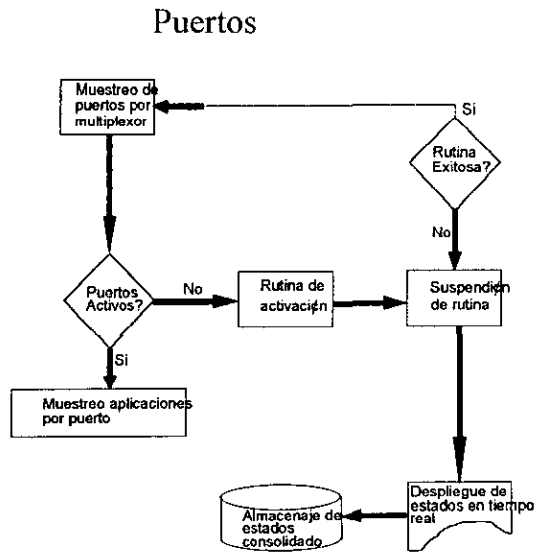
Puertos

Muestreo de puertos por multiplexor

Si

Rutina Exitosa?

No

Puertos Activos?

No

Rutina de activación

Suspendión de rutina

Si

Muestreo aplicaciones por puerto

Despliegue de estados en tiempo real

Almacenaje de estados consolidado